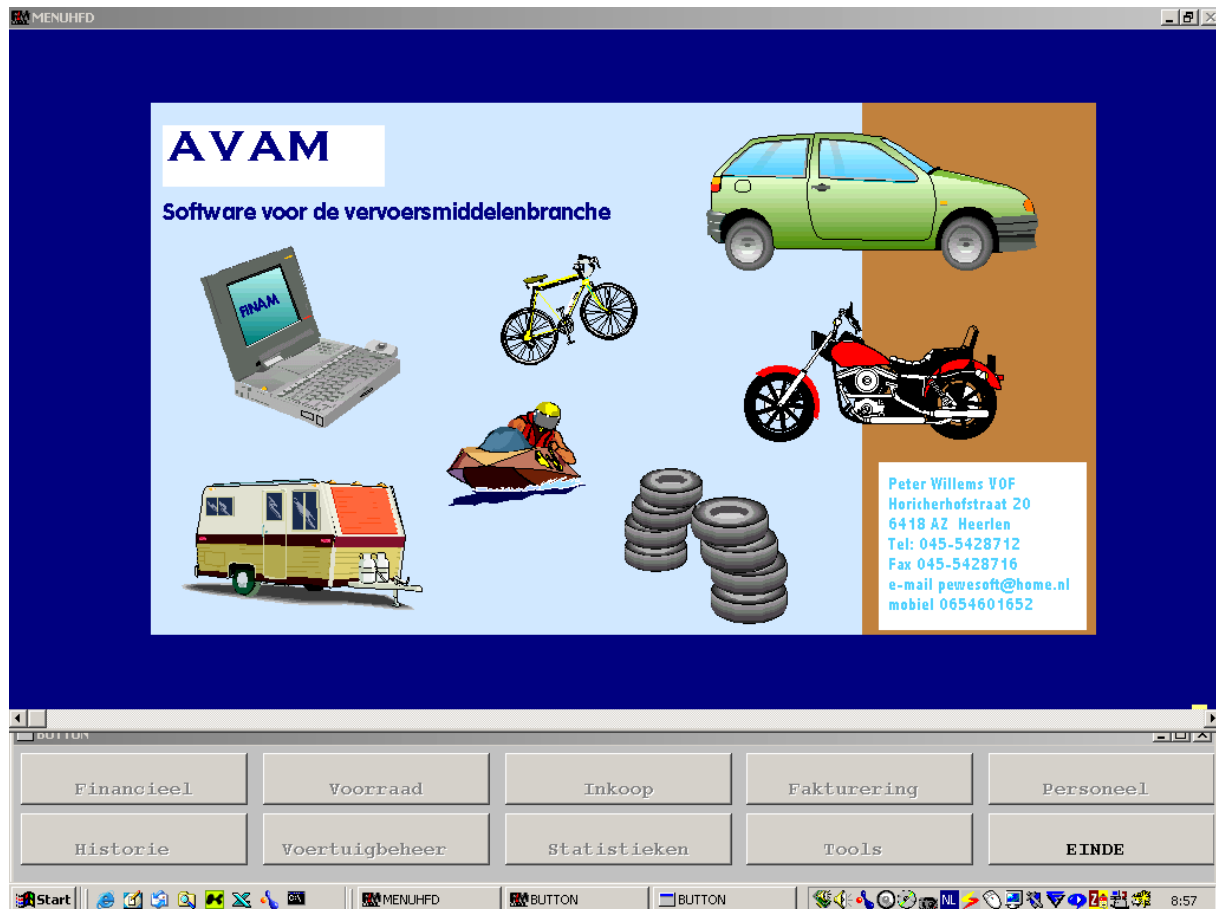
MENUHFD

AVAM

Software voor de vervoersmiddelenbranche

FINAM

Peter Willems VOF
Horicherhofstraat 20
6418 AZ Heerlen
Tel: 045-5428712
Fax 045-5428716
e-mail pewesoft@home.nl
mobiel 0654601652

BUTTON

Financieel | Voorraad | Inkoop | Fakturering | Personeel

Historie | Voertuigbeheer | Statistieken | Tools | EINDE

Start | MENUHFD | BUTTON | BUTTON | NL | 8:57